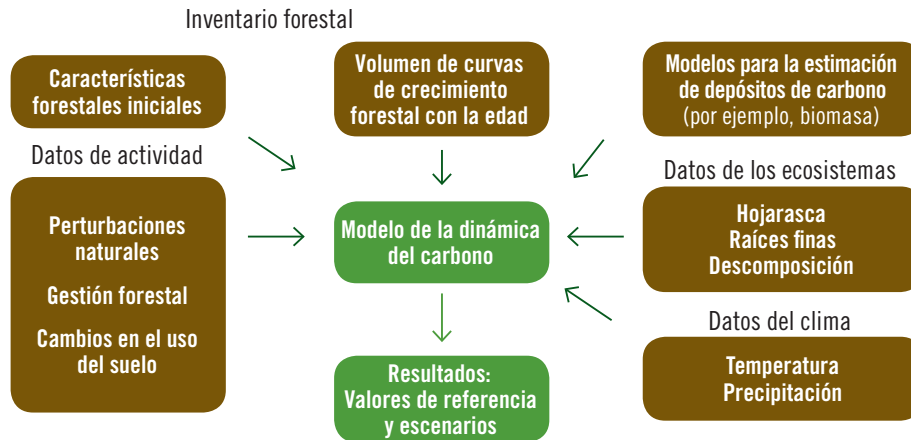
Inventario forestal

Características forestales iniciales

Datos de actividad

Perturbaciones naturales

Gestión forestal

Cambios en el uso del suelo

Volumen de curvas de crecimiento forestal con la edad

Modelo de la dinámica del carbono

Resultados: Valores de referencia y escenarios

Modelos para la estimación de depósitos de carbono (por ejemplo, biomasa)

Datos de los ecosistemas

Hojarasca
Raíces finas
Descomposición

Datos del clima

Temperatura
Precipitación